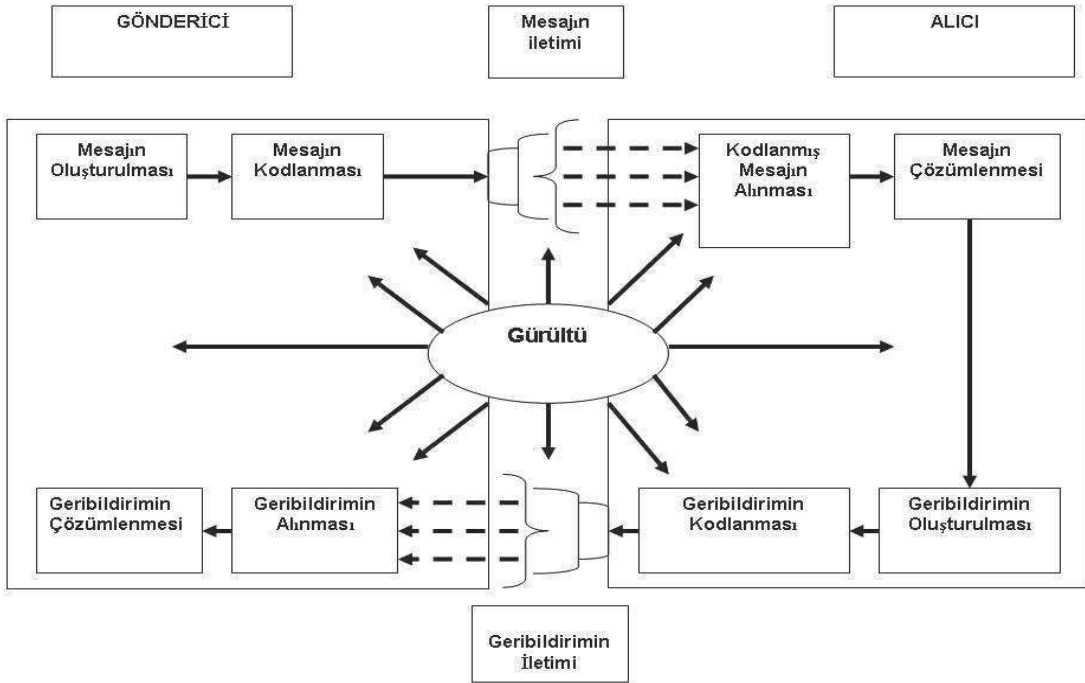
GÖNDERİCİ

Mesajın iletimi

ALICI

Mesajın Oluşturulması

Mesajın Kodlanması

Kodlanmış Mesajın Alınması

Mesajın Çözümlenmesi

Gürültü

Geribildirimin Çözümlenmesi

Geribildirimin Alınması

Geribildirimin Kodlanması

Geribildirimin Oluşturulması

Geribildirimin İletimi